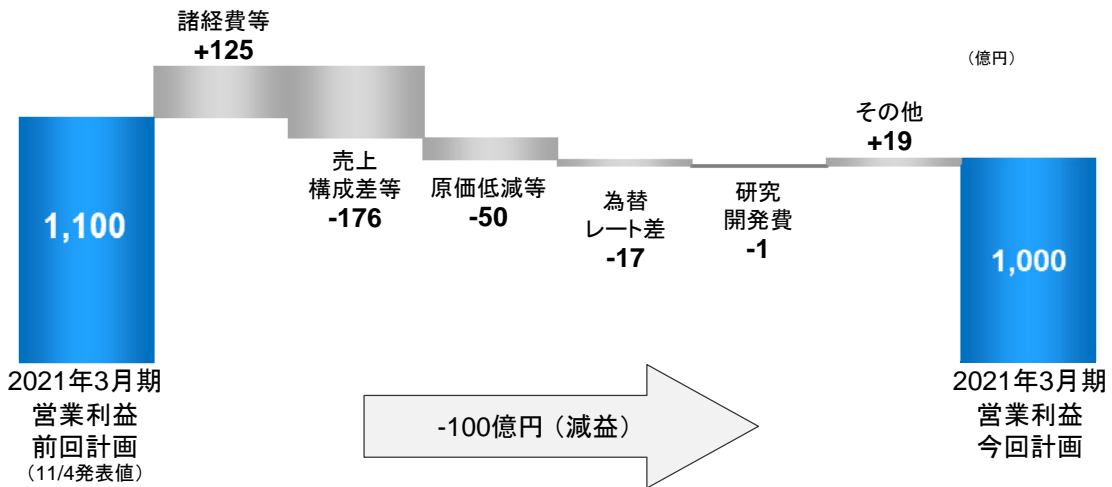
諸経費等
+125

（億円）

1,100

売上
構成差等
-176

原価低減等
-50

為替
レート差
-17

研究
開発費
-1

その他
+19

1,000

2021年3月期
営業利益
前回計画
（11/4発表値）

-100億円（減益）

2021年3月期
営業利益
今回計画